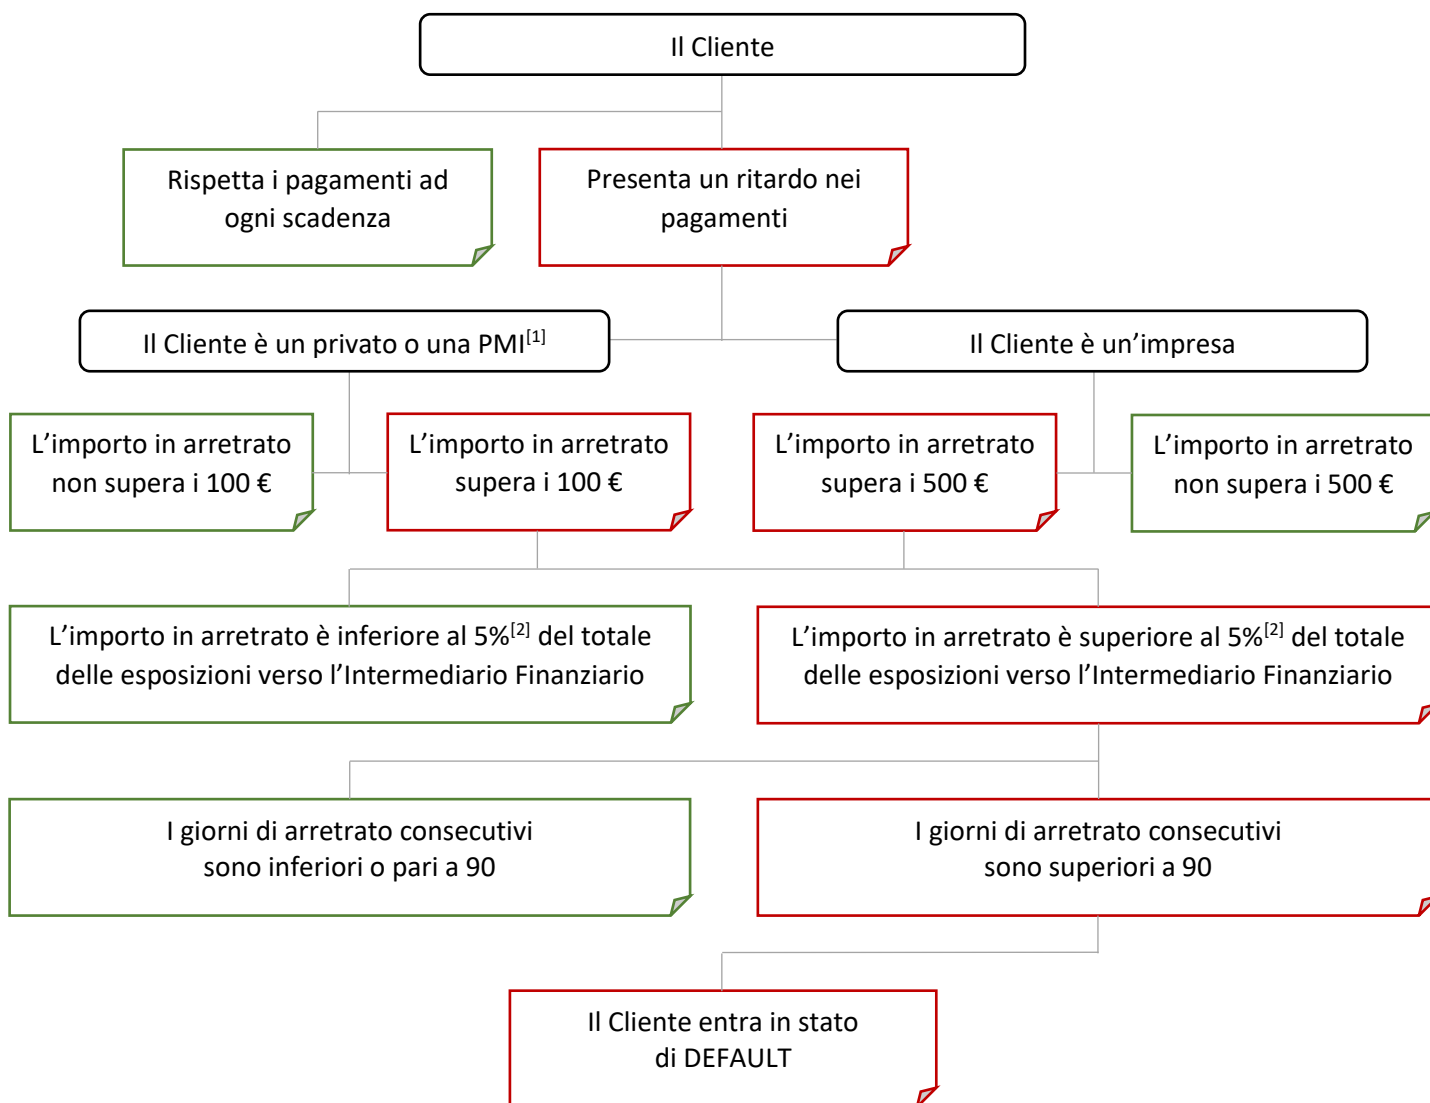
Il Cliente

Rispetta i pagamenti ad ogni scadenza

Presenta un ritardo nei pagamenti

Il Cliente è un privato o una PMI$^{[1]}$

Il Cliente è un'impresa

L'importo in arretrato non supera i 100 €

L'importo in arretrato supera i 100 €

L'importo in arretrato supera i 500 €

L'importo in arretrato non supera i 500 €

L'importo in arretrato è inferiore al 5%$^{[2]}$ del totale delle esposizioni verso l'Intermediario Finanziario

L'importo in arretrato è superiore al 5%$^{[2]}$ del totale delle esposizioni verso l'Intermediario Finanziario

I giorni di arretrato consecutivi sono inferiori o pari a 90

I giorni di arretrato consecutivi sono superiori a 90

Il Cliente entra in stato di DEFAULT